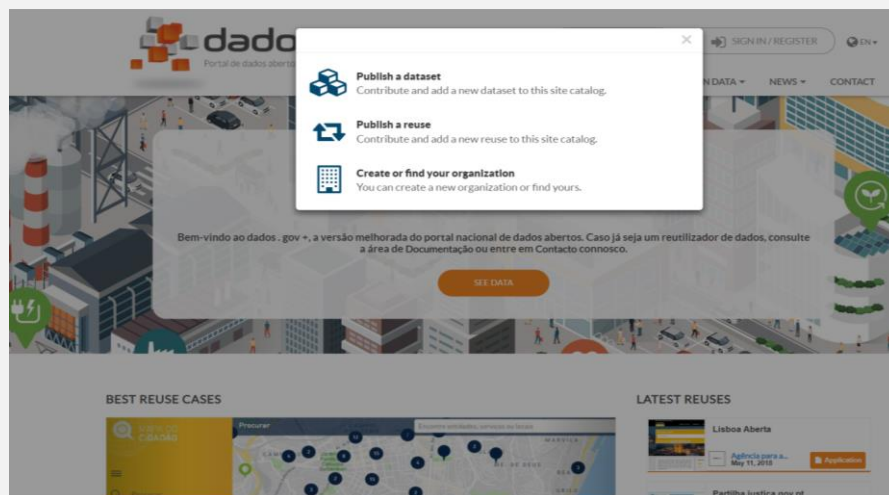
dado
Portal de dados abertos

SIGN IN / REGISTER
EN
DATA ▾
NEWS ▾
CONTACT

×

Publish a dataset
Contribute and add a new dataset to this site catalog.

Publish a reuse
Contribute and add a new reuse to this site catalog.

Create or find your organization
You can create a new organization or find yours.

Bem-vindo ao dados . gov +, a versão melhorada do portal nacional de dados abertos. Caso já seja um reutilizador de dados, consulte a área de Documentação ou entre em Contacto connosco.

SEE DATA

BEST REUSE CASES

Procurar

LATEST REUSES

Lisboa Aberta
Agência para a...
May 11, 2018
Application

Partilha justiça gov pt